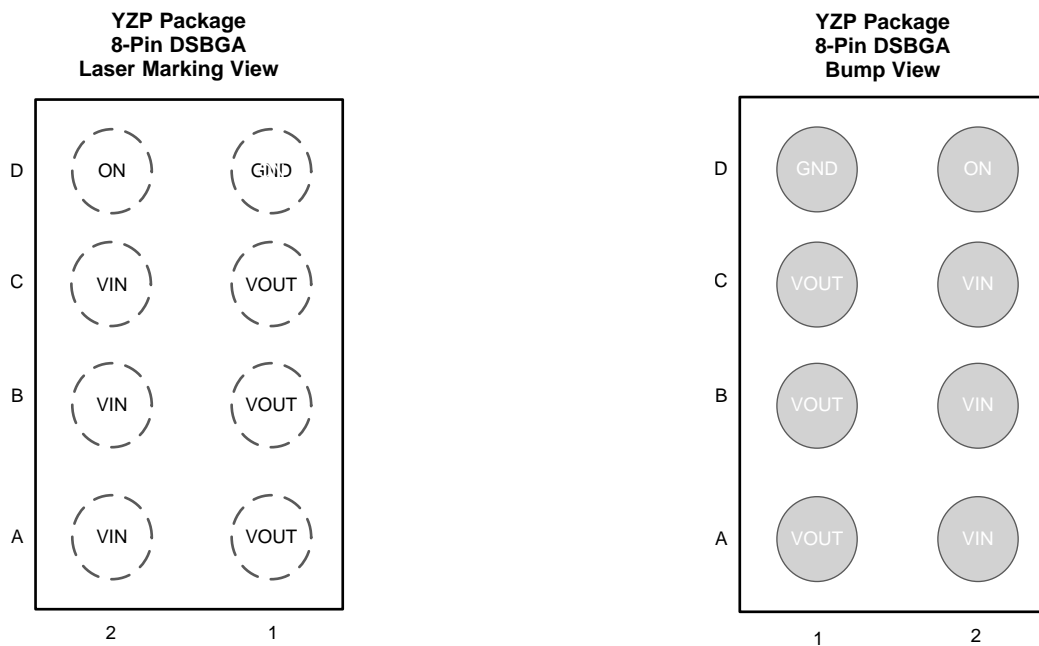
YZP Package
8-Pin DSBGA
Laser Marking View

| | | |
|---|---|---|
| D | ON | GND |
| C | VIN | VOUT |
| B | VIN | VOUT |
| A | VIN | VOUT |
| | 2 | 1 |

YZP Package
8-Pin DSBGA
Bump View

| | | |
|---|---|---|
| D | GND | ON |
| C | VOUT | VIN |
| B | VOUT | VIN |
| A | VOUT | VIN |
| | 1 | 2 |